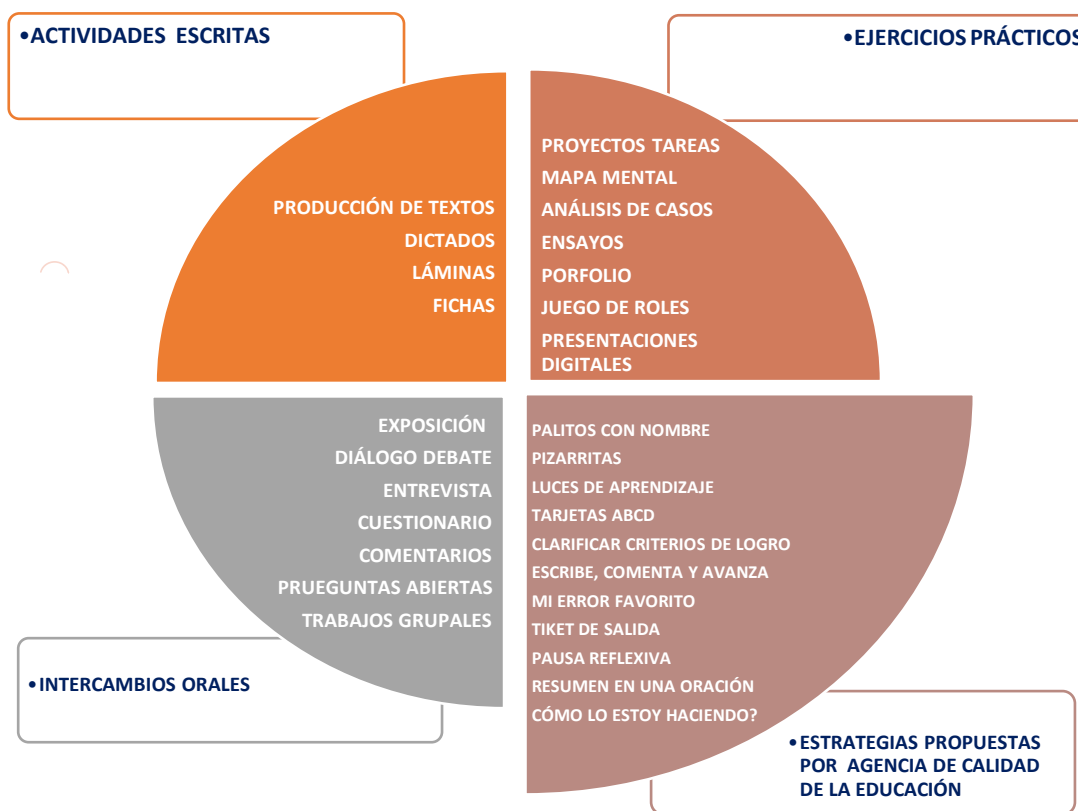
•ACTIVIDADES ESCRITAS

•EJERCICIOS PRÁCTICOS

PRODUCCIÓN DE TEXTOS
DICTADOS
LÁMINAS
FICHAS

PROYECTOS TAREAS
MAPA MENTAL
ANÁLISIS DE CASOS
ENSAYOS
PORFOLIO
JUEGO DE ROLES
PRESENTACIONES DIGITALES

EXPOSICIÓN
DIÁLOGO DEBATE
ENTREVISTA
CUESTIONARIO
COMENTARIOS
PRUEGUNTAS ABIERTAS
TRABAJOS GRUPALES

PALITOS CON NOMBRE
PIZARRITAS
LUCES DE APRENDIZAJE
TARJETAS ABCD
CLARIFICAR CRITERIOS DE LOGRO
ESCRIBE, COMENTA Y AVANZA
MI ERROR FAVORITO
TIKET DE SALIDA
PAUSA REFLEXIVA
RESUMEN EN UNA ORACIÓN
CÓMO LO ESTOY HACIENDO?

•INTERCAMBIOS ORALES

•ESTRATEGIAS PROPUESTAS POR AGENCIA DE CALIDAD DE LA EDUCACIÓN